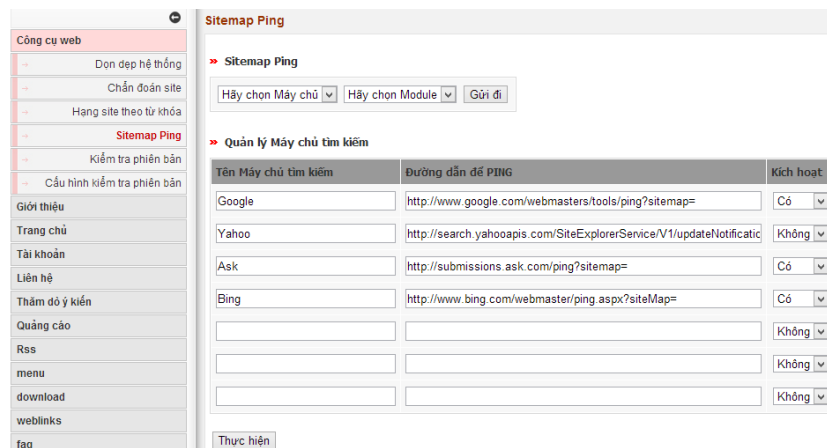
Công cụ web
Dọn dẹp hệ thống
Chẩn đoán site
Hạng site theo từ khóa
Sitemap Ping
Kiểm tra phiên bản
Cấu hình kiểm tra phiên bản
Giới thiệu
Trang chủ
Tài khoản
Liên hệ
Thăm dò ý kiến
Quảng cáo
Rss
menu
download
weblinks
faq

Sitemap Ping

» Sitemap Ping

Hãy chọn Máy chủ | Hãy chọn Module | Gửi đi

» Quản lý Máy chủ tìm kiếm

| Tên Máy chủ tìm kiếm | Đường dẫn để PING | Kích hoạt |
|---|---|---|
| Google | http://www.google.com/webmasters/tools/ping?sitemap= | Có |
| Yahoo | http://search.yahooapis.com/SiteExplorerService/V1/updateNotificati | Không |
| Ask | http://submissions.ask.com/ping?sitemap= | Có |
| Bing | http://www.bing.com/webmaster/ping.aspx?siteMap= | Có |
| | | Không |
| | | Không |
| | | Không |

Thực hiện